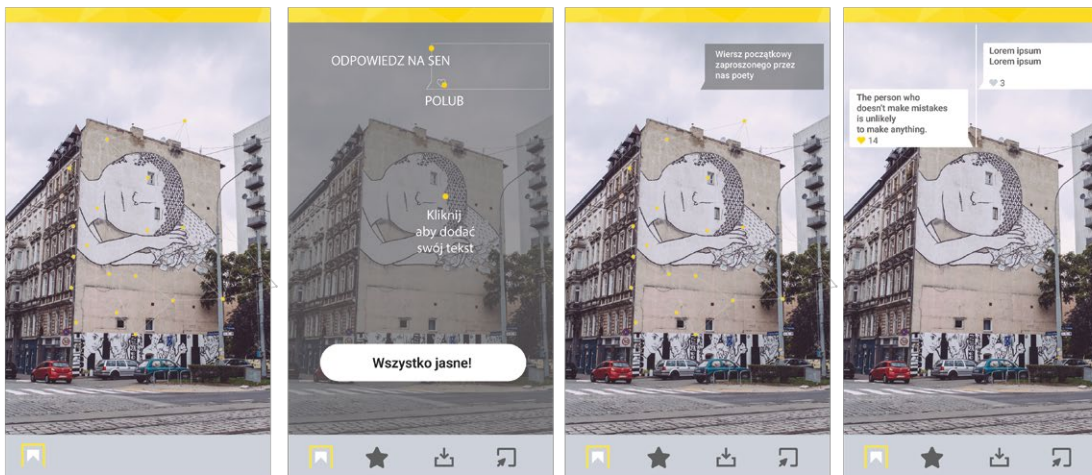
ODPOWIEDZ NA SEN

POLUB

Kliknij aby dodać swój tekst

Wszystko jasne!

Wiersz początkowy zaproszonego przez nas poety

Lorem ipsum
Lorem ipsum
3

The person who doesn't make mistakes is unlikely to make anything.
14